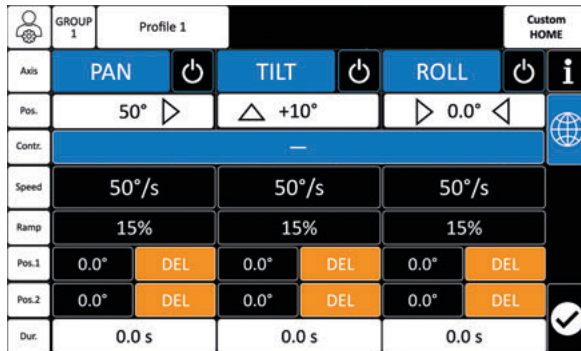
GROUP 1 | Profile 1 | Custom HOME

| Axis | PAN | TILT | ROLL |
|---|---|---|---|
| Pos. | 50° ▷ | △ +10° | ▷ 0.0° ◁ |
| Contr. | — | | |
| Speed | 50°/s | 50°/s | 50°/s |
| Ramp | 15% | 15% | 15% |
| Pos.1 | 0.0° DEL | 0.0° DEL | 0.0° DEL |
| Pos.2 | 0.0° DEL | 0.0° DEL | 0.0° DEL |
| Dur. | 0.0 s | 0.0 s | 0.0 s |

i